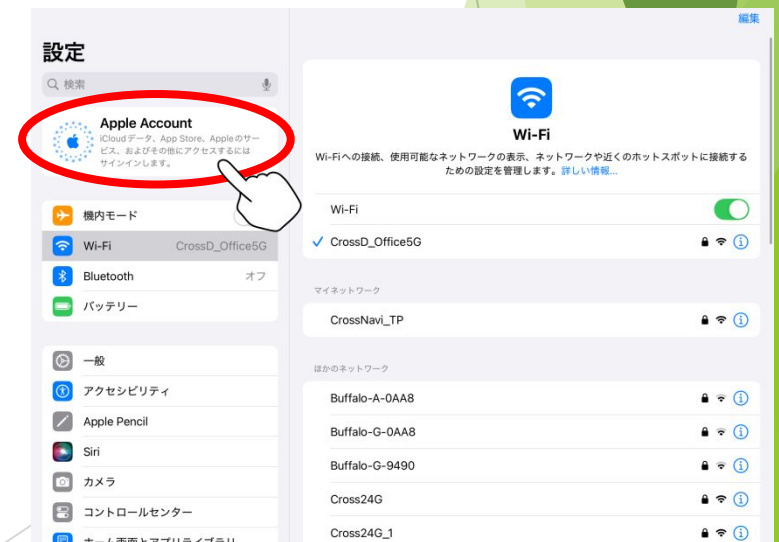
編集

設定

検索

Apple Account
iCloudデータ、App Store、Appleのサービス、およびその他にアクセスするにはサインインします。

機内モード

Wi-Fi CrossD_Office5G

Bluetooth オフ

バッテリー

一般

アクセシビリティ

Apple Pencil

Siri

カメラ

コントロールセンター

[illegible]

Wi-Fi

Wi-Fiへの接続、使用可能なネットワークの表示、ネットワークや近くのホットスポットに接続するための設定を管理します。詳しい情報...

Wi-Fi

CrossD_Office5G

マイネットワーク

CrossNavi_TP

ほかのネットワーク

Buffalo-A-0AA8

Buffalo-G-0AA8

Buffalo-G-9490

Cross24G

Cross24G_1